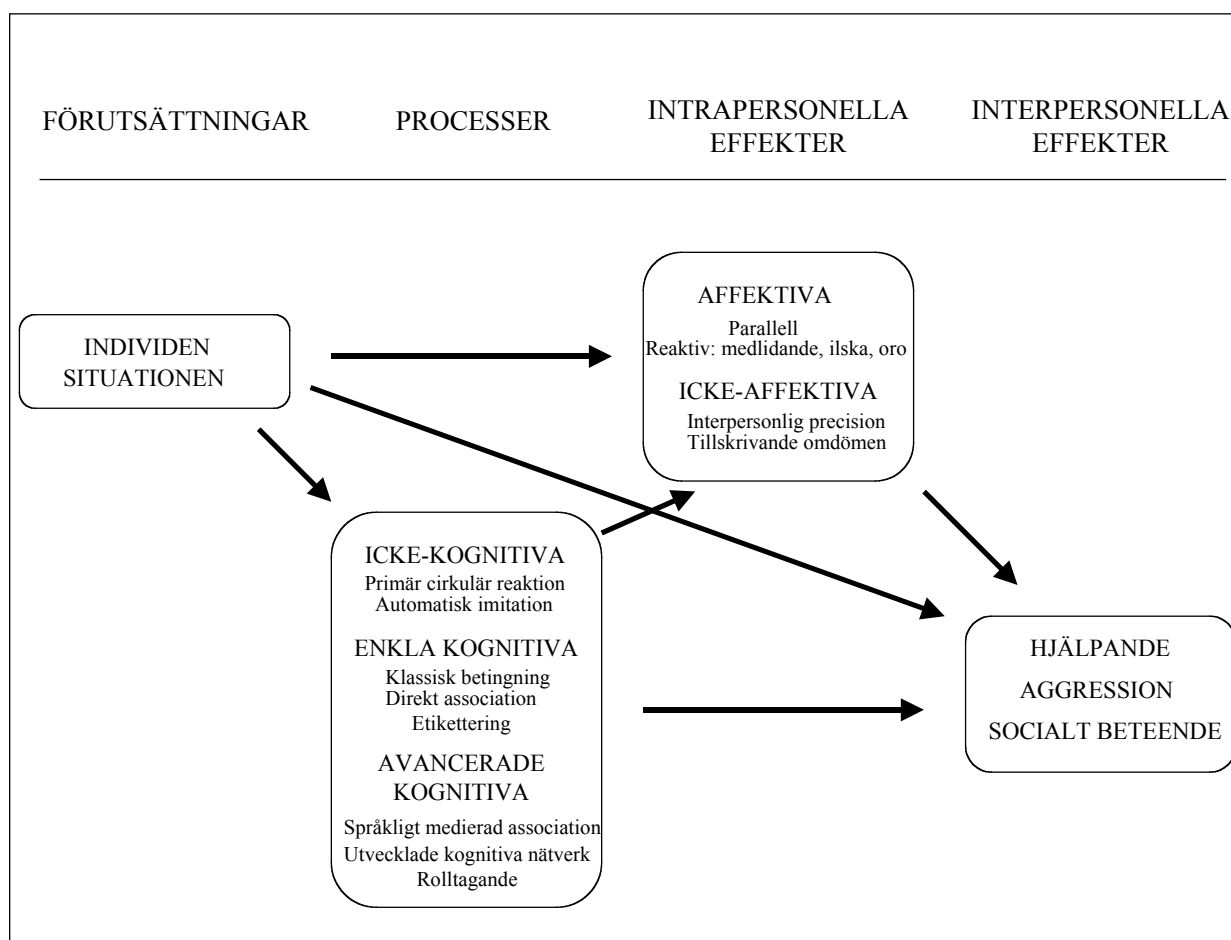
FÖRUTSÄTTNINGAR

PROCESSER

INTRAPERSONELLA EFFEKTER

INTERPERSONELLA EFFEKTER

INDIVIDEN
SITUATIONEN

AFFEKTIVA
Parallell
Reaktiv: medlidande, ilska, oro

ICKE-AFFEKTIVA
Interpersonlig precision
Tillskrivande omdömen

ICKE-KOGNITIVA
Primär cirkulär reaktion
Automatisk imitation

ENKLA KOGNITIVA
Klassisk betingning
Direkt association
Etikettering

AVANCERADE KOGNITIVA
Språkligt medierad association
Utvecklade kognitiva nätverk
Rolltagande

HJÄLPANDE
AGGRESSION
SOCIALT BETEENDE